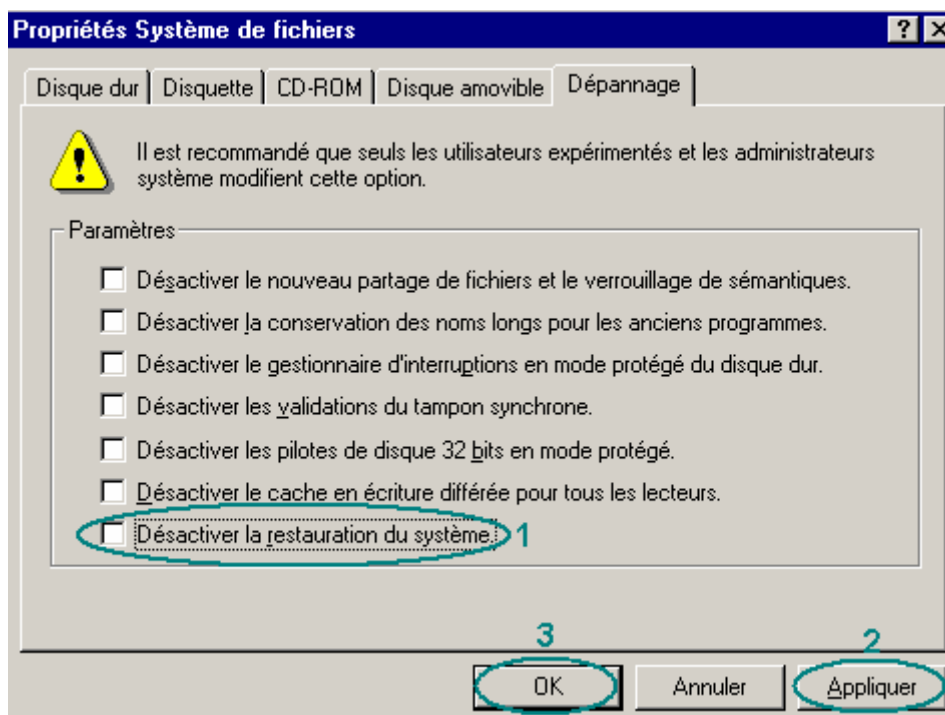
Propriétés Système de fichiers

? ×

Disque dur | Disquette | CD-ROM | Disque amovible | Dépannage

Il est recommandé que seuls les utilisateurs expérimentés et les administrateurs système modifient cette option.

Paramètres

Désactiver le nouveau partage de fichiers et le verrouillage de sémantiques.

Désactiver la conservation des noms longs pour les anciens programmes.

Désactiver le gestionnaire d'interruptions en mode protégé du disque dur.

Désactiver les validations du tampon synchrone.

Désactiver les pilotes de disque 32 bits en mode protégé.

Désactiver le cache en écriture différée pour tous les lecteurs.

Désactiver la restauration du système. 1

3 2

OK Annuler Appliquer